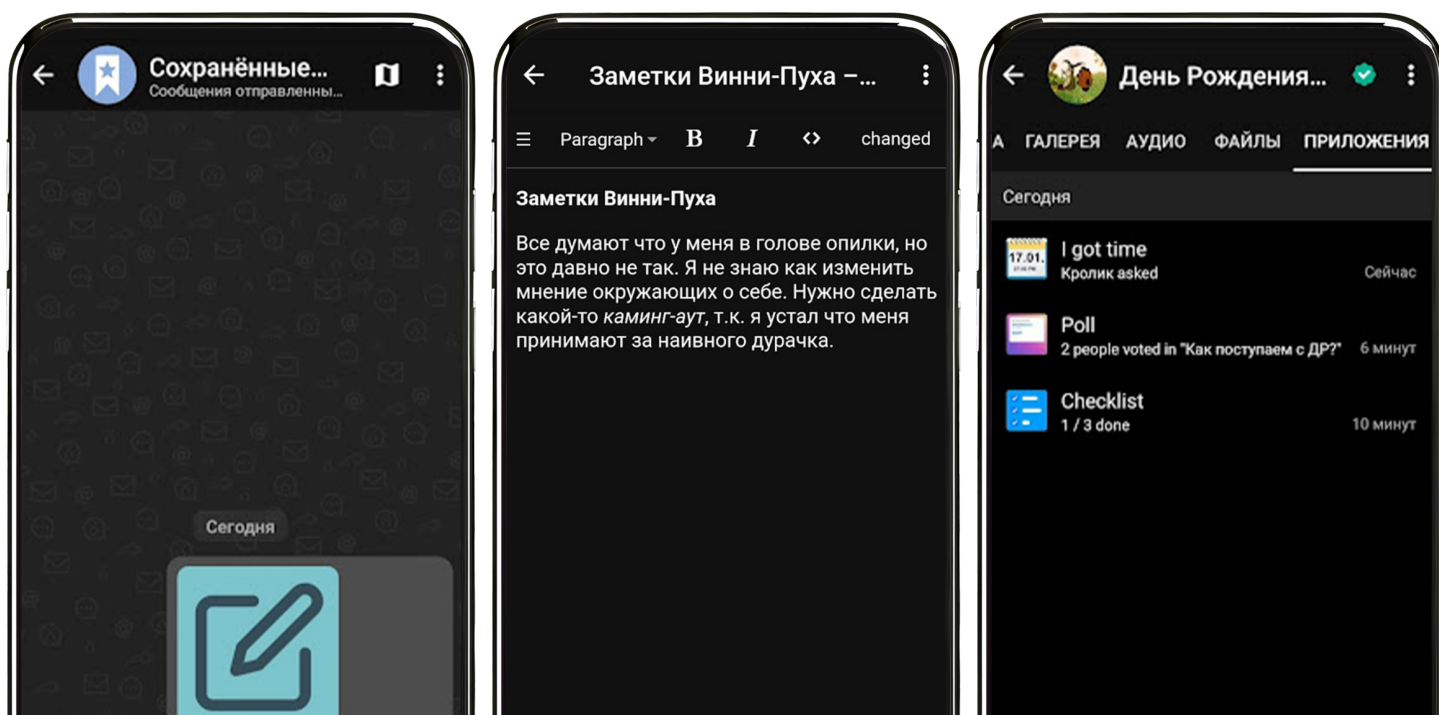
Сохранённые...
Сообщения отправленны...

Сегодня

Заметки Винни-Пуха –...

Paragraph B I <> changed

**Заметки Винни-Пуха**

Все думают что у меня в голове опилки, но это давно не так. Я не знаю как изменить мнение окружающих о себе. Нужно сделать какой-то *каминг-аут*, т.к. я устал что меня принимают за наивного дурачка.

День Рождения...

А ГАЛЕРЕЯ АУДИО ФАЙЛЫ ПРИЛОЖЕНИЯ

Сегодня

17.01.
I got time
Кролик asked
Сейчас

Poll
2 people voted in "Как поступаем с ДР?"
6 минут

Checklist
1 / 3 done
10 минут